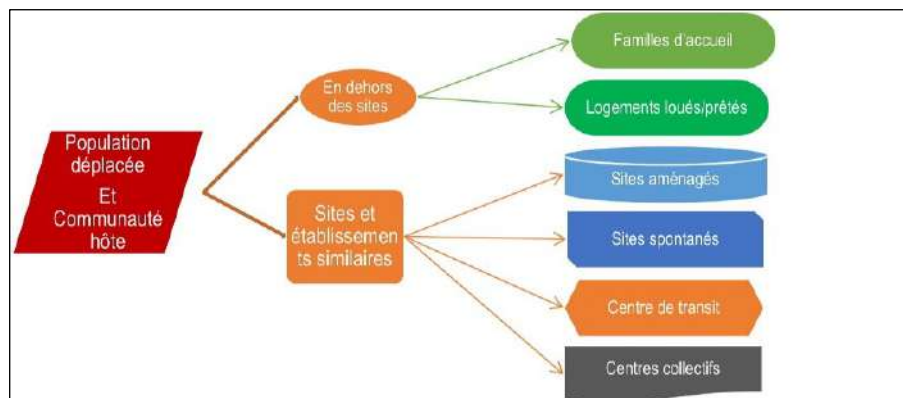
Population déplacée
Et
Communauté hôte

En dehors des sites

Sites et établissements similaires

Familles d'accueil

Logements loués/prêtés

Sites aménagés

Sites spontanés

Centre de transit

Centres collectifs